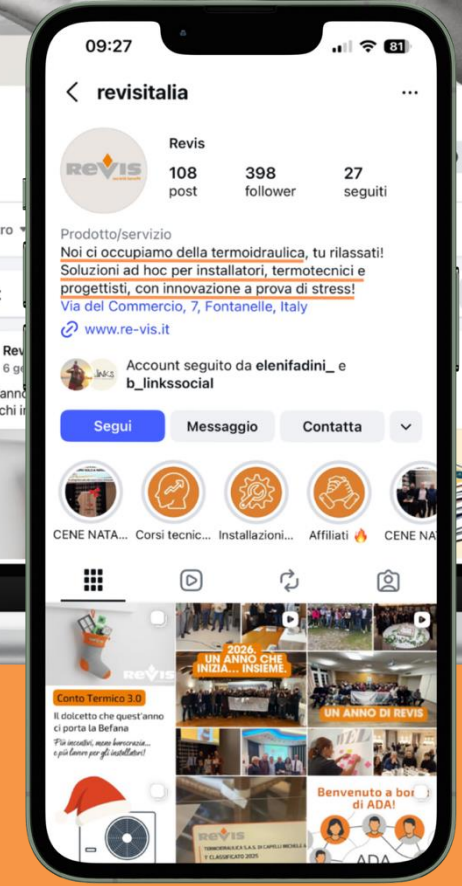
09:27

81

revisitalia

Revis

108 post

398 follower

27 seguiti

Prodotto/servizio

Noi ci occupiamo della termoidraulica, tu rilassati! Soluzioni ad hoc per installatori, termotecnici e progettisti, con innovazione a prova di stress!

Via del Commercio, 7, Fontanelle, Italy

www.re-vis.it

Account seguito da elenifadini_ e b_linkssocial

Segui

Messaggio

Contatta

CENE NATA...

Corsi tecnic...

Installazioni...

Affiliati 🔥

CENE NA

REVIS

Conto Termico 3.0

Il dolcetto che quest'anno ci porta la Befana

Più incentivi, meno burocrazia... e più lavoro per gli installatori!

2026. UN ANNO CHE INIZIA... INSIEME.

UN ANNO DI REVIS

Benvenuto a bor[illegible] di ADA!

ADA

REVIS

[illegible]

Rev

6 ge

ro

chi i

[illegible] CLASSIFICATO 2025